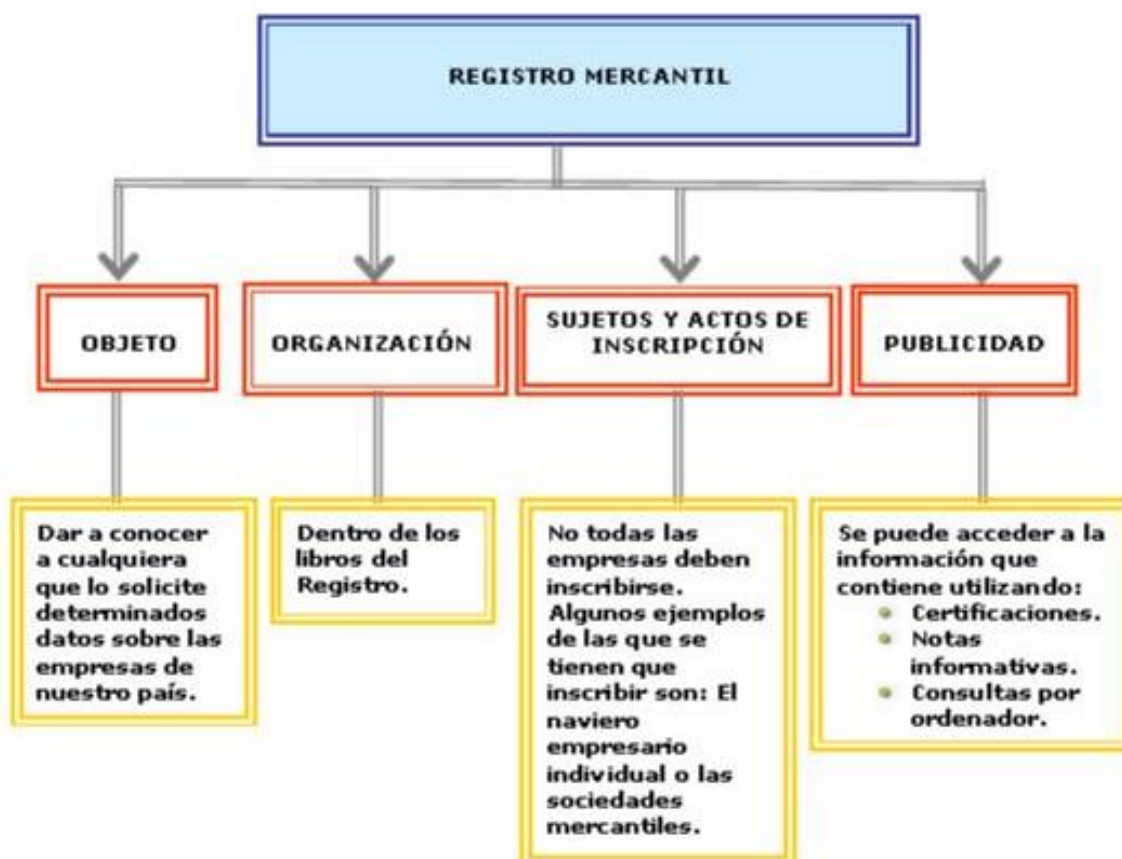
REGISTRO MERCANTIL

OBJETO

ORGANIZACIÓN

SUJETOS Y ACTOS DE INSCRIPCIÓN

PUBLICIDAD

Dar a conocer a cualquiera que lo solicite determinados datos sobre las empresas de nuestro país.

Dentro de los libros del Registro.

No todas las empresas deben inscribirse. Algunos ejemplos de las que se tienen que inscribir son: El naviero empresario individual o las sociedades mercantiles.

Se puede acceder a la información que contiene utilizando:
- Certificaciones.
- Notas informativas.
- Consultas por ordenador.